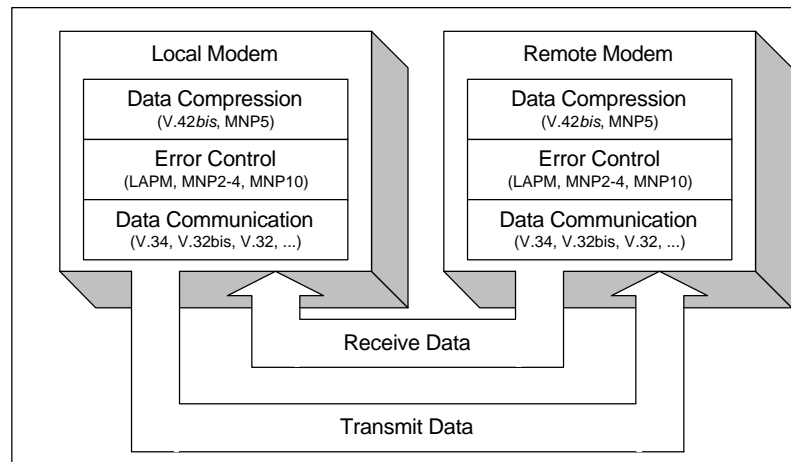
Local Modem

Data Compression
(V.42*bis*, MNP5)

Error Control
(LAPM, MNP2-4, MNP10)

Data Communication
(V.34, V.32bis, V.32, ...)

Remote Modem

Data Compression
(V.42*bis*, MNP5)

Error Control
(LAPM, MNP2-4, MNP10)

Data Communication
(V.34, V.32bis, V.32, ...)

Receive Data

Transmit Data